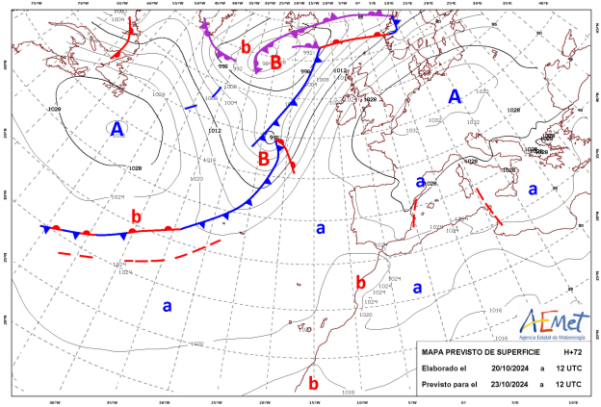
A
b
B
B
A
a
a
b
a
a
b
a
b
1028
1028
1012
1020
1024
1024
1016
1016
1024
1024
1004
996
1012
1028
1020
1016
1020
1016
AEmet
Agencia Estatal de Meteorología
MAPA PREVISTO DE SUPERFICIE H+72
Elaborado el 20/10/2024 a 12 UTC
Previsto para el 23/10/2024 a 12 UTC